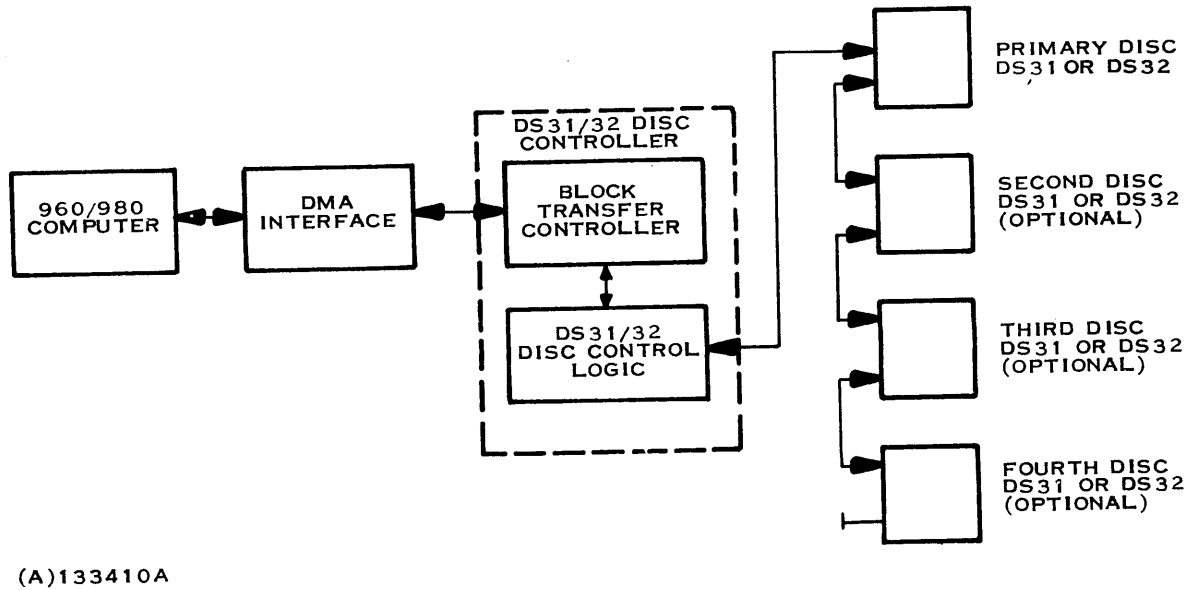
960/980 COMPUTER

DMA INTERFACE

DS31/32 DISC CONTROLLER

BLOCK TRANSFER CONTROLLER

DS31/32 DISC CONTROL LOGIC

PRIMARY DISC DS31 OR DS32

SECOND DISC DS31 OR DS32 (OPTIONAL)

THIRD DISC DS31 OR DS32 (OPTIONAL)

FOURTH DISC DS31 OR DS32 (OPTIONAL)

(A)133410A